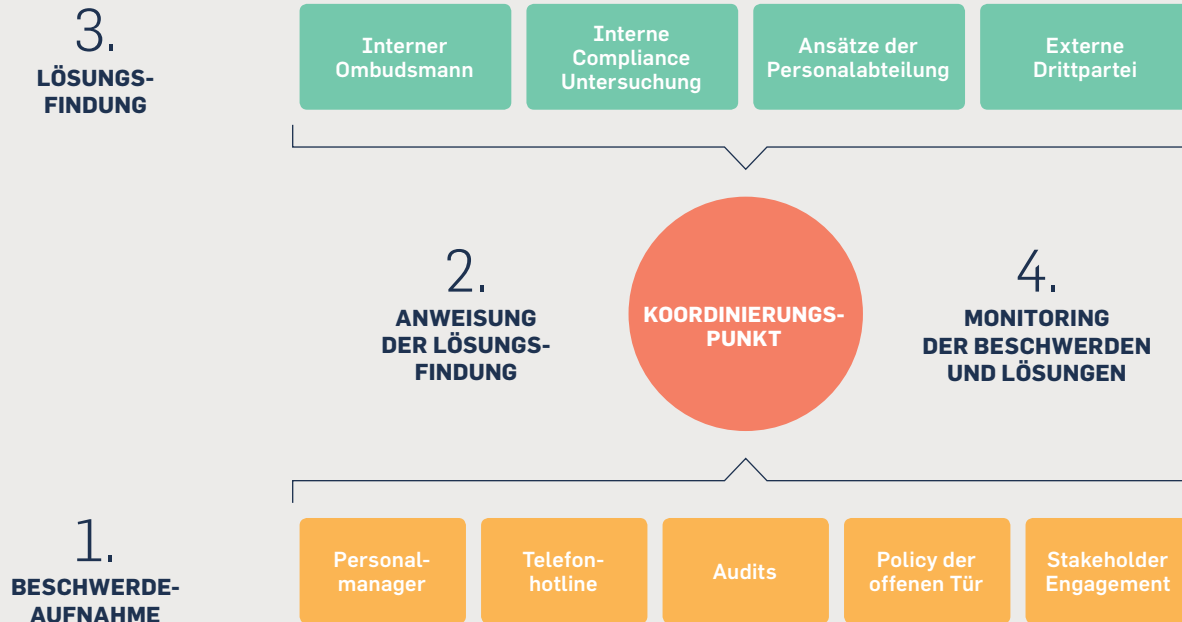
3.
LÖSUNGSFINDUNG

Interner Ombudsmann

Interne Compliance Untersuchung

Ansätze der Personalabteilung

Externe Drittpartei

2.
ANWEISUNG DER LÖSUNGSFINDUNG

KOORDINIERUNGSPUNKT

4.
MONITORING DER BESCHWERDEN UND LÖSUNGEN

1.
BESCHWERDEAUFNAHME

Personalmanager

Telefonhotline

Audits

Policy der offenen Tür

Stakeholder Engagement